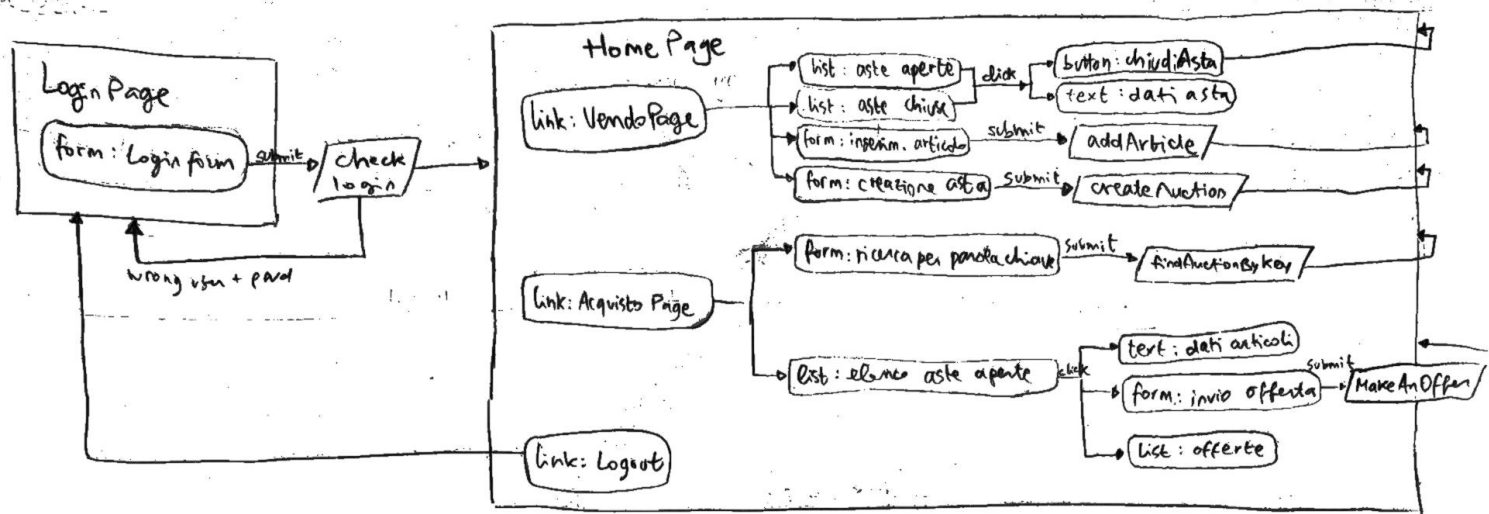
Login Page

form: Login form

submit

check login

wrong user + pwd

Home Page

link: VendoPage

list: aste aperte

list: aste chiuse

click

button: chiudiAsta

text: dati asta

form: inserim. articolo

submit

addArticle

form: creazione asta

submit

createAuction

link: Acquisto Page

form: ricerca per parola chiave

submit

findAuctionByKey

list: elenco aste aperte

click

text: dati articoli

form: invio offerta

submit

MakeAnOffer

list: offerte

link: Logout